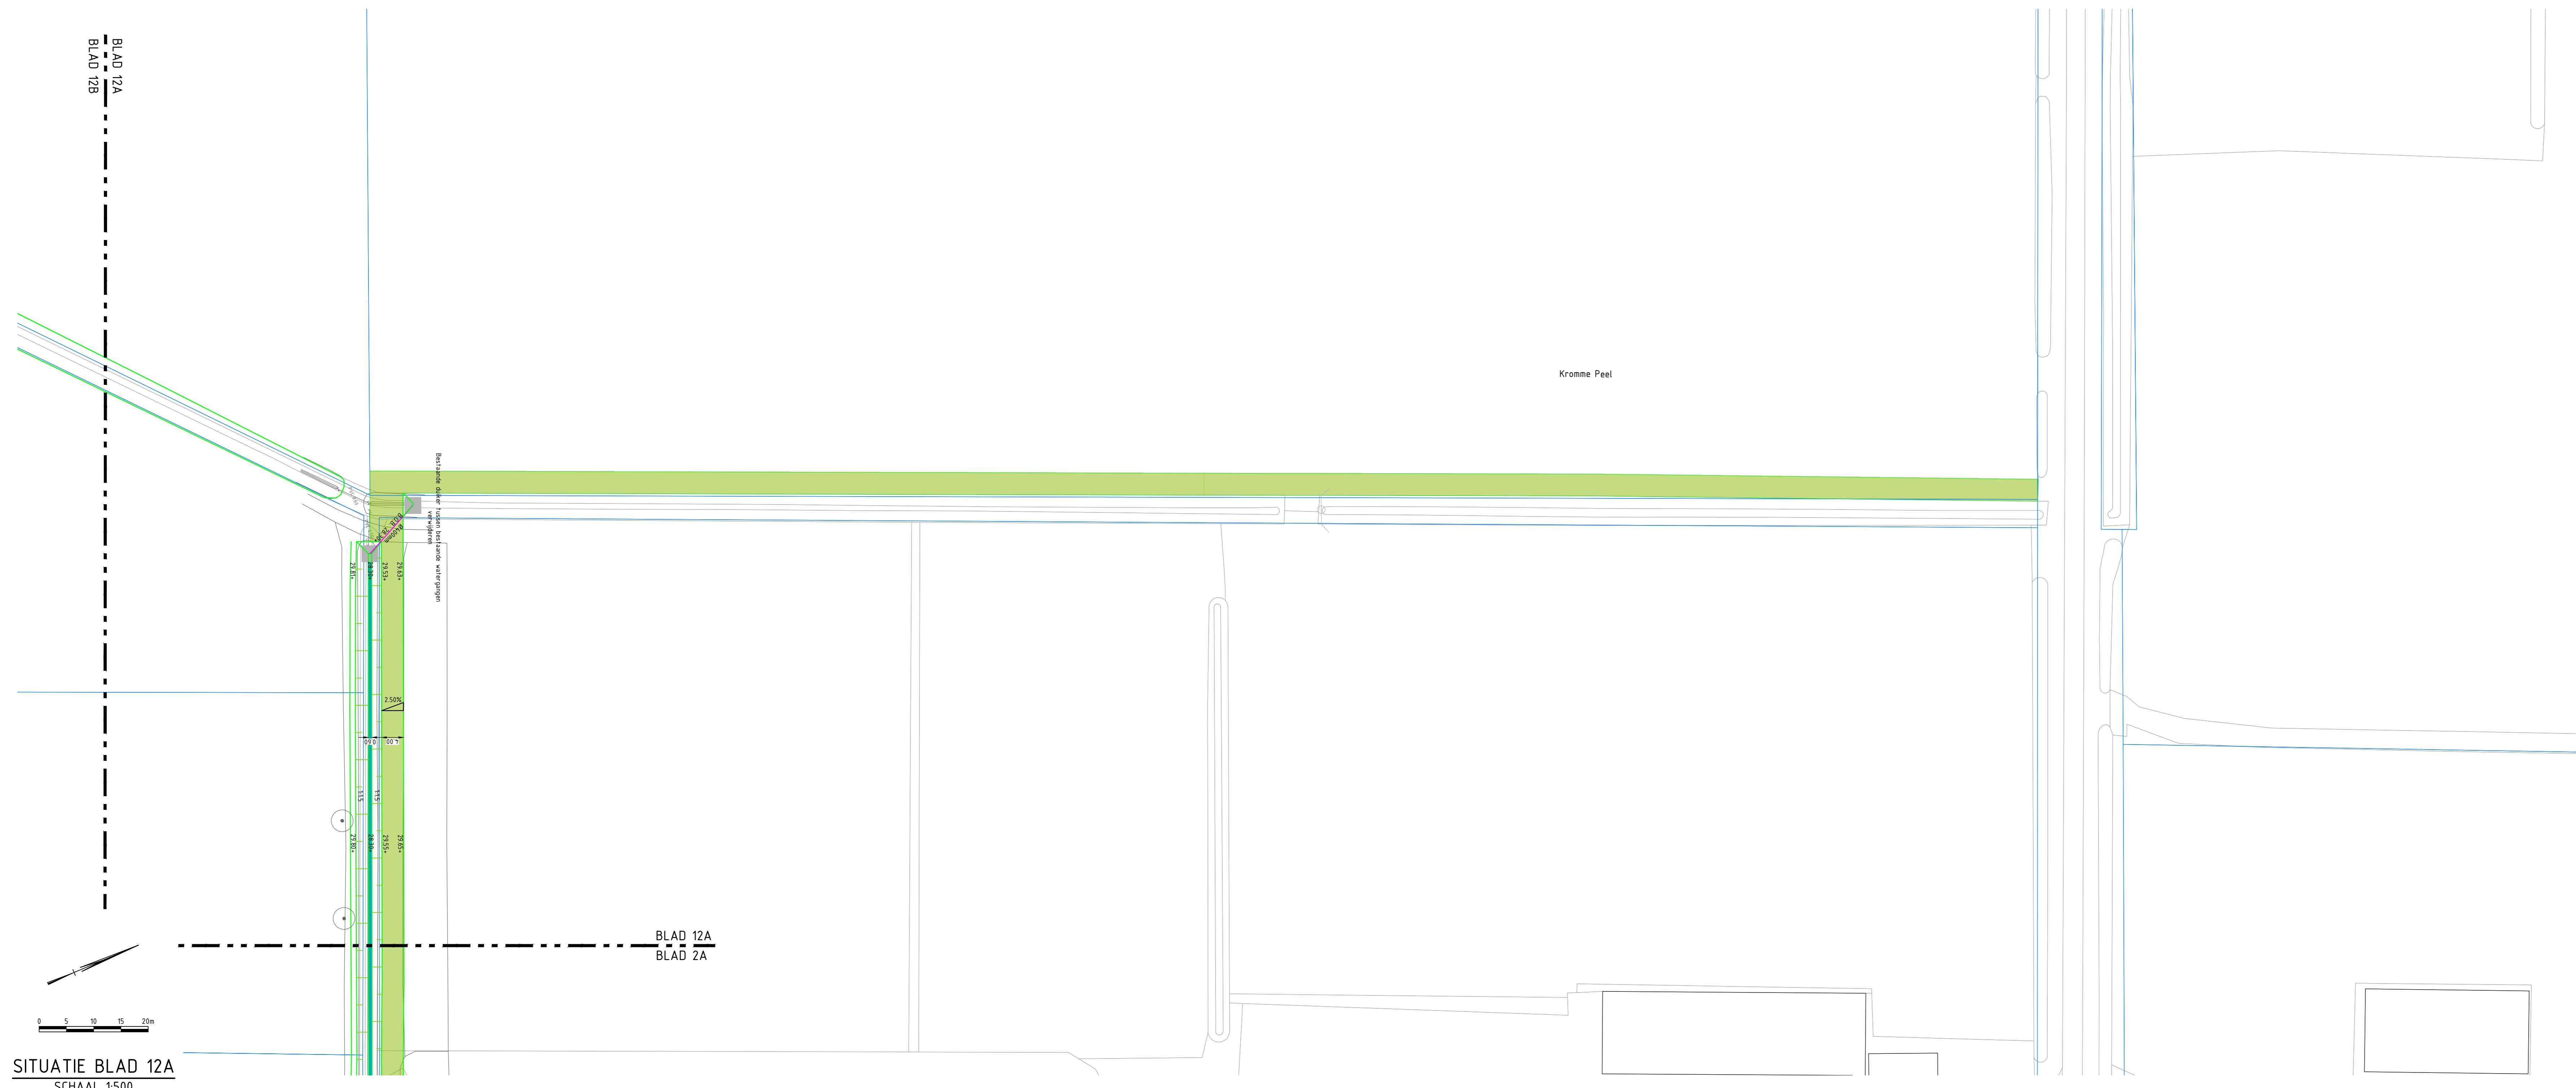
BLAD 12A
BLAD 12B

Kromme Peel

Bestaande duiker tussen bestaande watergangen verwijderen

29.53+
29.63+
29.81+

2.50%

0.60
1.00

1:5
1:5

29.55+
29.65+
29.81+

BLAD 12A
BLAD 2A

0 5 10 15 20m

SITUATIE BLAD 12A
SCHAAL 1:500